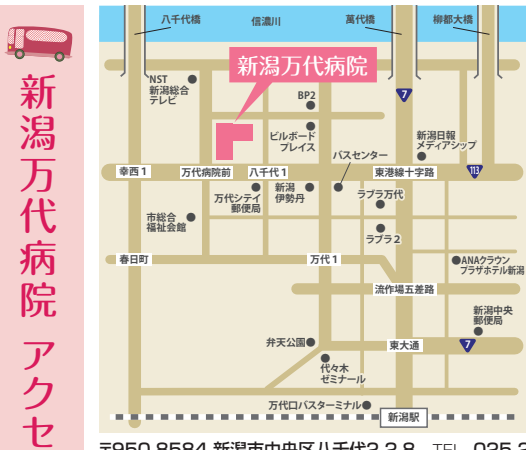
新潟万代病院 アクセ

八千代橋
信濃川
萬代橋
柳都大橋
新潟万代病院
NST 新潟総合テレビ
BP2
7
ビルボードプレイス
新潟日報メディアシップ
バスセンター
幸西1
万代病院前
八千代1
東港線十字路
113
万代シテイ郵便局
新潟伊勢丹
ラブラ万代
市総合福祉会館
ラブラ2
春日町
万代1
ANAクラウンプラザホテル新潟
流作場五差路
新潟中央郵便局
弁天公園
東大通
7
代々木ゼミナール
万代口バスターミナル
新潟駅
〒950-8584 新潟市中央区八千代2-2-8 TEL 025-2